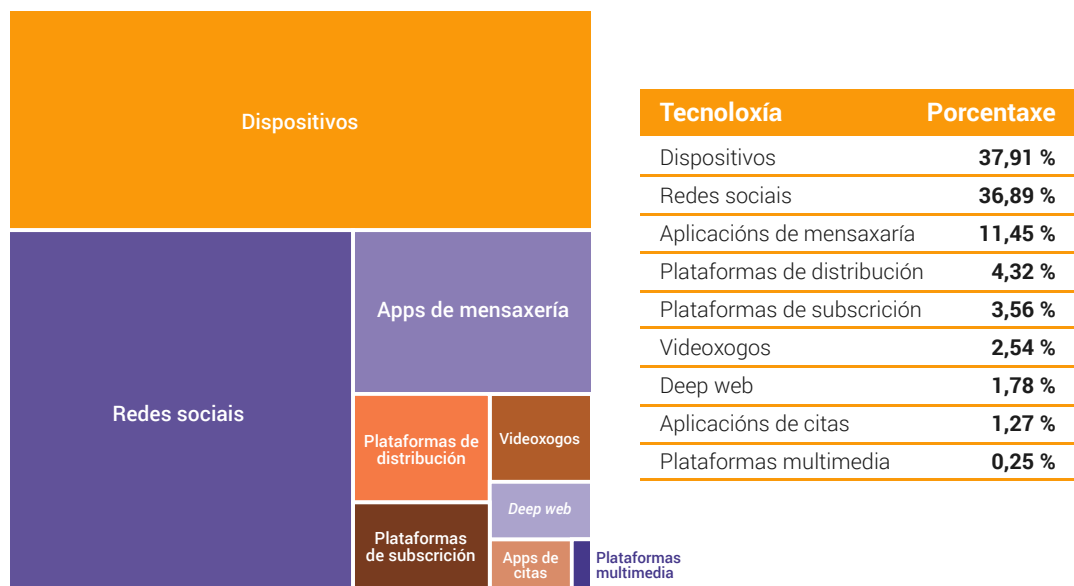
Dispositivos

Redes sociais

Apps de mensaxería

Plataformas de distribución

Videoxogos

Deep web

Plataformas de subscrición

Apps de citas

Plataformas multimedia

| Tecnoloxía | Porcentaxe |
|---|---|
| Dispositivos | 37,91 % |
| Redes sociais | 36,89 % |
| Aplicacións de mensaxaría | 11,45 % |
| Plataformas de distribución | 4,32 % |
| Plataformas de subscrición | 3,56 % |
| Videoxogos | 2,54 % |
| Deep web | 1,78 % |
| Aplicacións de citas | 1,27 % |
| Plataformas multimedia | 0,25 % |